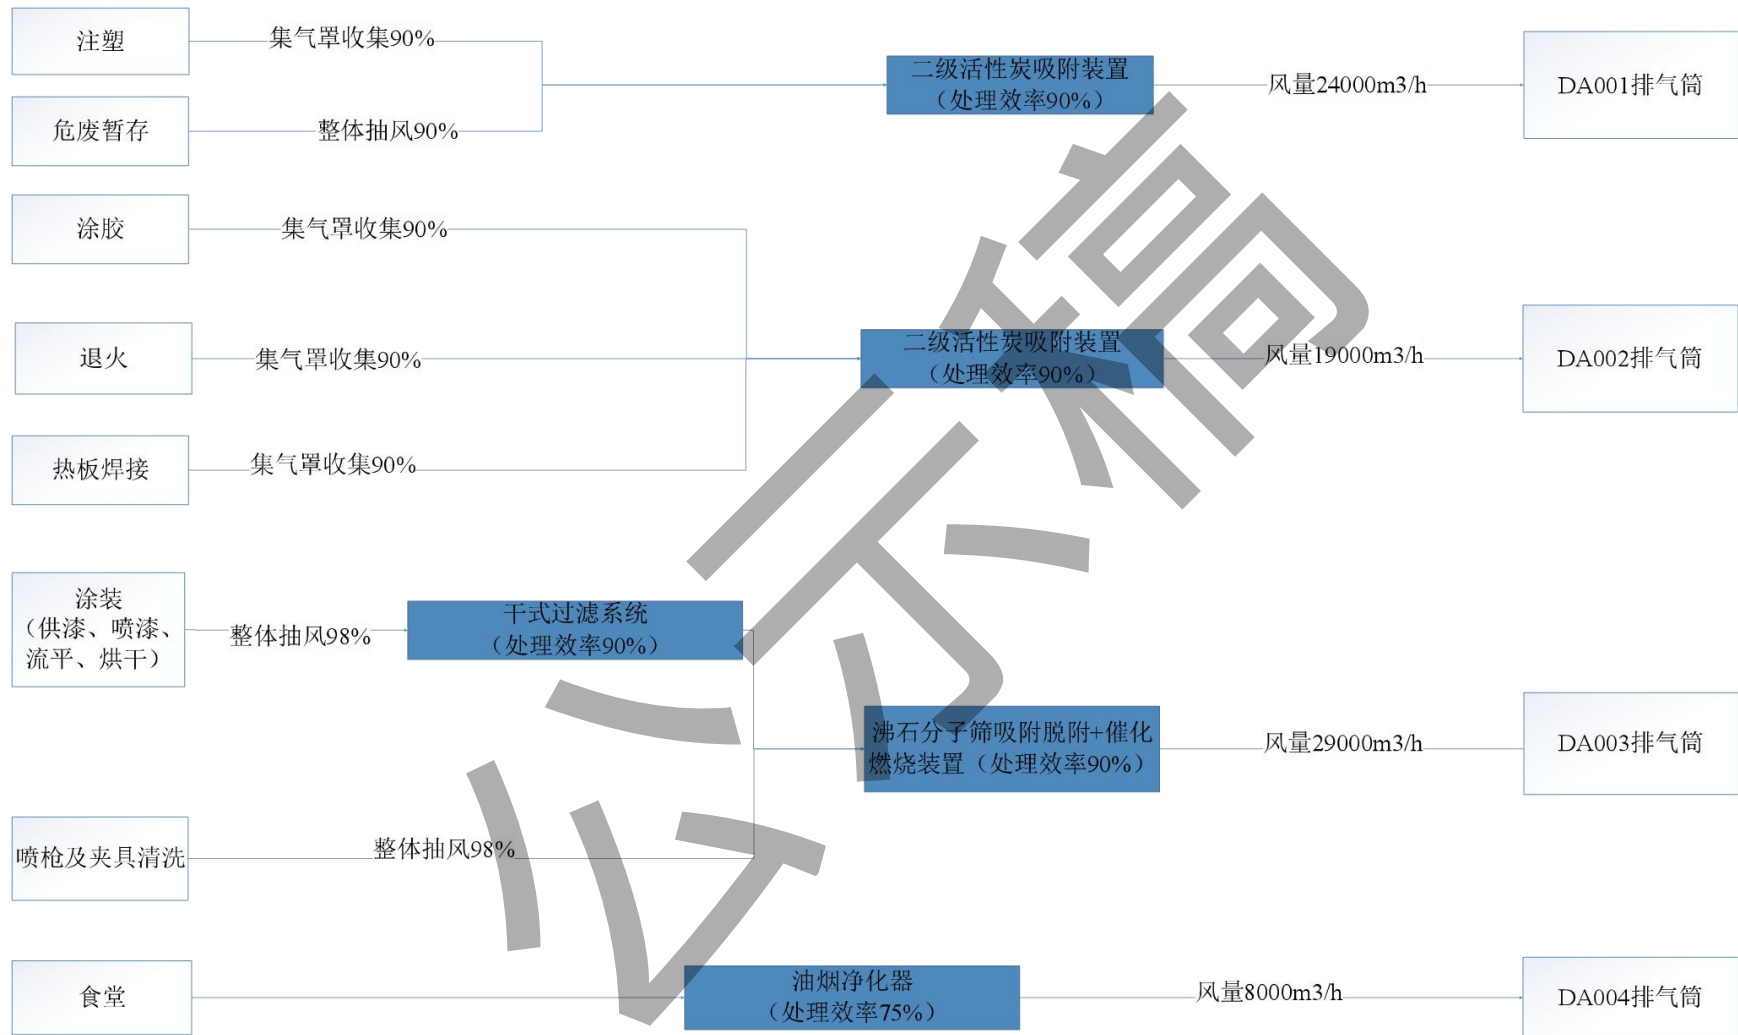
注塑

危废暂存

集气罩收集90%

整体抽风90%

二级活性炭吸附装置（处理效率90%）

风量24000m3/h

DA001排气筒

涂胶

集气罩收集90%

退火

集气罩收集90%

热板焊接

集气罩收集90%

二级活性炭吸附装置（处理效率90%）

风量19000m3/h

DA002排气筒

涂装（供漆、喷漆、流平、烘干）

整体抽风98%

干式过滤系统（处理效率90%）

沸石分子筛吸附脱附+催化燃烧装置（处理效率90%）

风量29000m3/h

DA003排气筒

喷枪及夹具清洗

整体抽风98%

食堂

油烟净化器（处理效率75%）

风量8000m3/h

DA004排气筒

公示稿